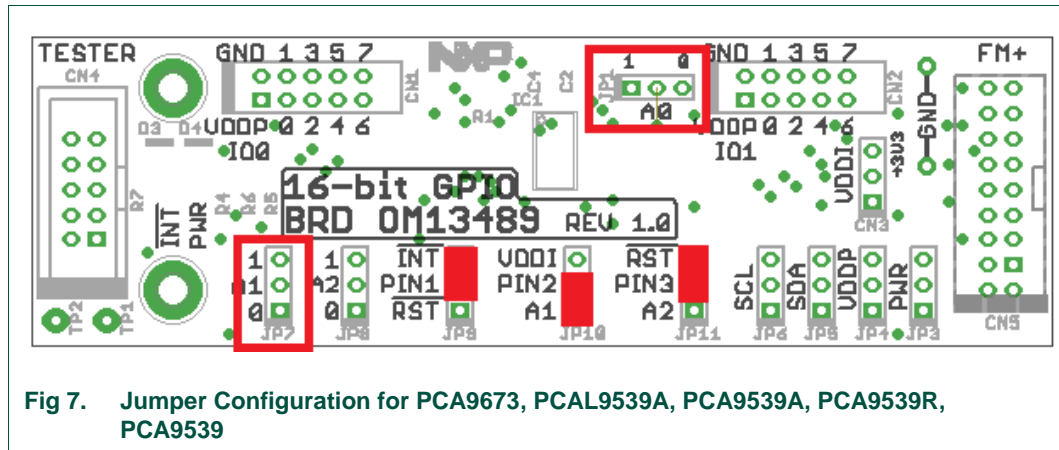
TESTER
CN4
GND 1 3 5 7
CN1
VDDP 0 2 4 6
IO0
IC1
R1
C4
C2
1 0
JP1
A0
GND 1 3 5 7
CN2
VDDP 0 2 4 6
IO1
GND
FM+
VDDI
+3V3
CN3
16-bit GPIO
BRD OM13489 REV 1.0
D3 D4
R7
INT
PWR
R4 R6 R5
1
A1
0
JP7
1
A2
0
JP8
INT
PIN1
RST
JP9
VDDI
PIN2
A1
JP10
RST
PIN3
A2
JP11
SCL
JP6
SDA
JP5
VDDP
JP4
PWR
JP3
CN5
TP2 TP1

Fig 7. Jumper Configuration for PCA9673, PCAL9539A, PCA9539A, PCA9539R, PCA9539